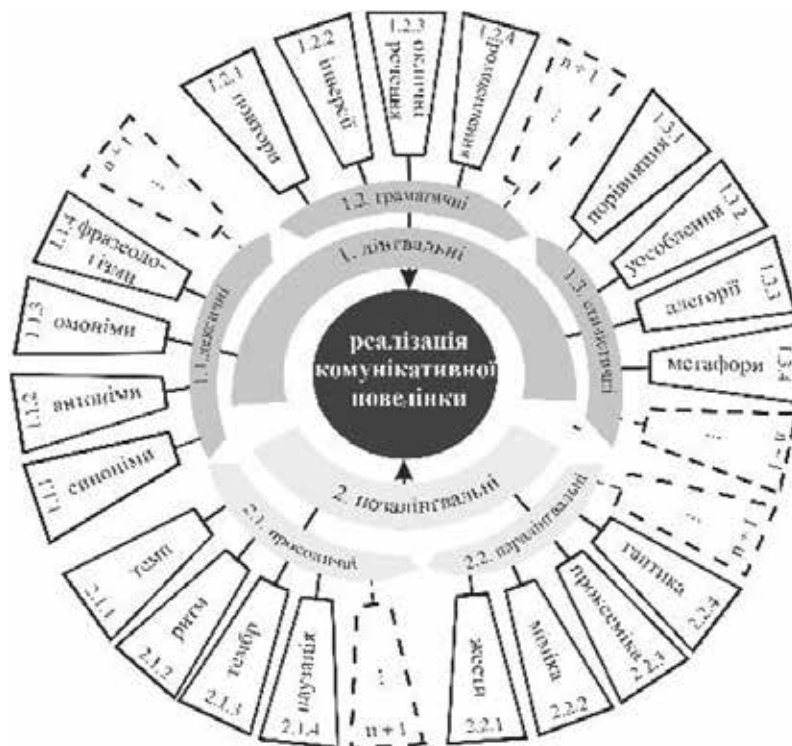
реалізація комунікативної поведінки

1. лінгвальні

1.1. лексичні

1.1.1 синоніми

1.1.2 антоніми

1.1.3 омоніми

1.1.4 фразеологізми

n + 1

1.2. граматичні

1.2.1 повтори

1.2.2 градація

1.2.3 окличні речення

1.2.4 оксиморони

n + 1

1.3. стилістичні

1.3.1 порівняння

1.3.2 уособлення

1.3.3 алегорії

1.3.4 метафори

n + 1

2. нелінгвальні

2.1. просодичні

2.1.1 темп

2.1.2 ритм

2.1.3 тембр

2.1.4 паузація

n + 1

2.2. паралінгвальні

2.2.1 жести

2.2.2 міміка

2.2.3 проксеміка

2.2.4 гаптика

n + 1